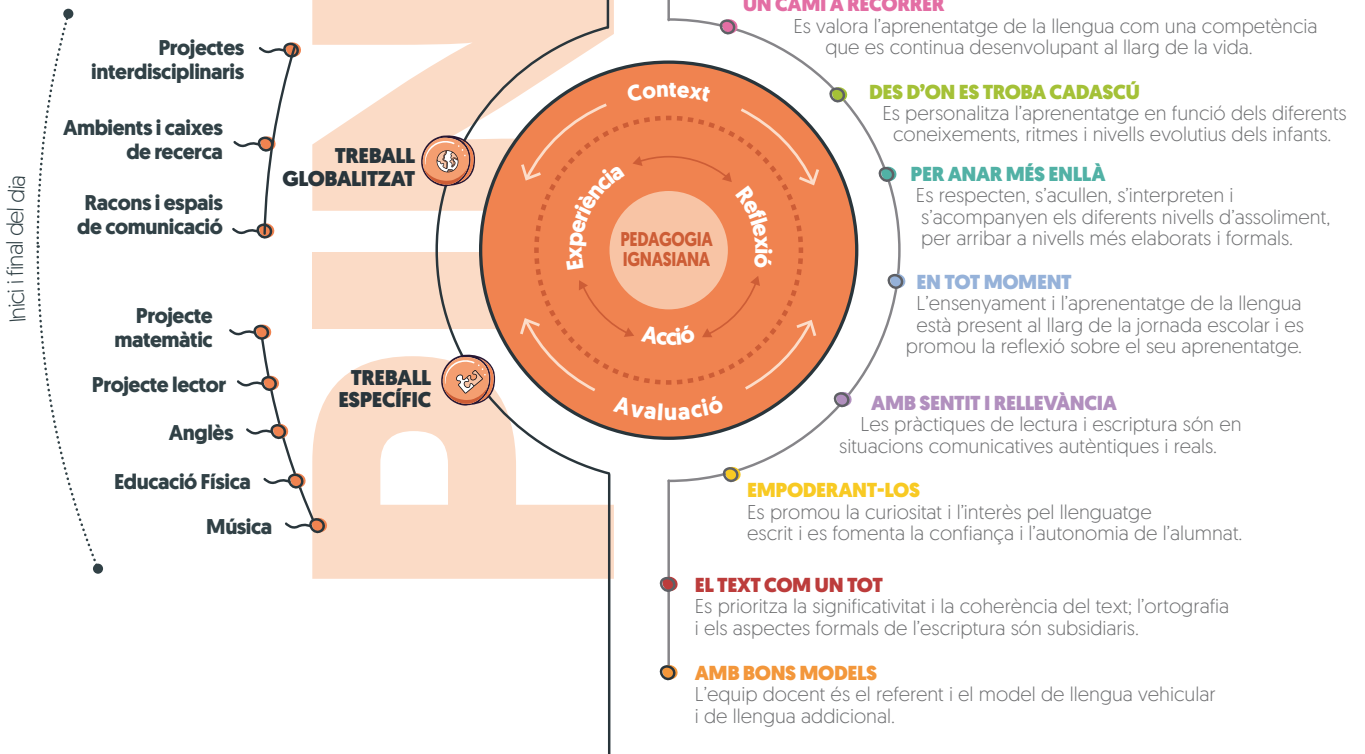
Inici i final del dia

Projectes interdisciplinaris

Ambients i caixes de recerca

Racons i espais de comunicació

Projecte matemàtic

Projecte lector

Anglès

Educació Física

Música

TREBALL GLOBALITZAT

TREBALL ESPECÍFIC

Context

Experiència

Reflexió

PEDAGOGIA IGNASIANA

Acció

Avaluació

UN CAMÍ A RECÓRRER
Es valora l'aprenentatge de la llengua com una competència que es continua desenvolupant al llarg de la vida.

DES D'ON ES TROBA CADASCÚ
Es personalitza l'aprenentatge en funció dels diferents coneixements, ritmes i nivells evolutius dels infants.

PER ANAR MÉS ENLLÀ
Es respecten, s'acullen, s'interpreten i s'acompanyen els diferents nivells d'assoliment, per arribar a nivells més elaborats i formals.

EN TOT MOMENT
L'ensenyament i l'aprenentatge de la llengua està present al llarg de la jornada escolar i es promou la reflexió sobre el seu aprenentatge.

AMB SENTIT I RELLEVÀNCIA
Les pràctiques de lectura i escriptura són en situacions comunicatives autèntiques i reals.

EMPODERANT-LOS
Es promou la curiositat i l'interès pel llenguatge escrit i es fomenta la confiança i l'autonomia de l'alumnat.

EL TEXT COM UN TOT
Es prioritza la significativitat i la coherència del text; l'ortografia i els aspectes formals de l'escriptura són subsidiaris.

AMB BONS MODELS
L'equip docent és el referent i el model de llengua vehicular i de llengua addicional.